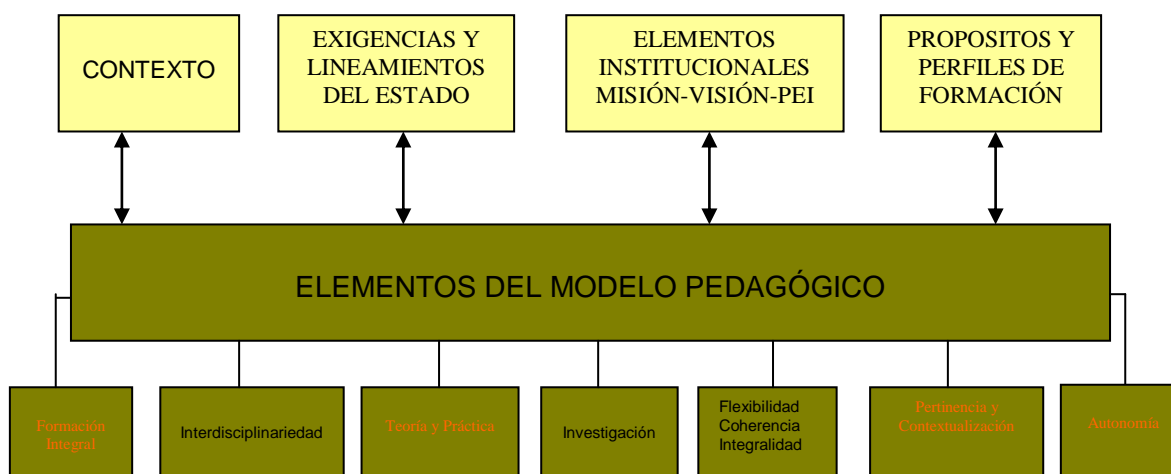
CONTEXTO

EXIGENCIAS Y LINEAMIENTOS DEL ESTADO

ELEMENTOS INSTITUCIONALES MISIÓN-VISIÓN-PEI

PROPOSITOS Y PERFILES DE FORMACIÓN

ELEMENTOS DEL MODELO PEDAGÓGICO

Formación Integral

Interdisciplinariedad

Teoría y Práctica

Investigación

Flexibilidad
Coherencia
Integralidad

Pertinencia y Contextualización

Autonomía